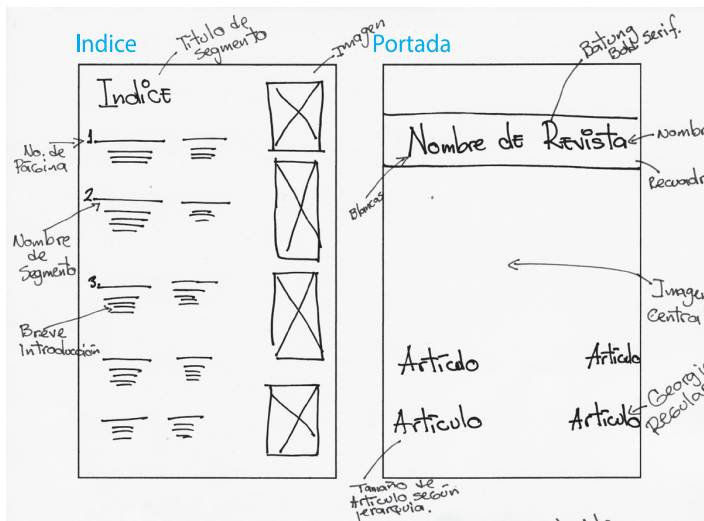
Indice

Titulo de segmento

Imagen

Portada

Batung Bold serif.

INDICE

No. de Pagina

1.

2.

Nombre de Segmento

3.

Breve Introducción

Nombre de Revista

Nomb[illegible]

Blancas

Recuadr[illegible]

Image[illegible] Centra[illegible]

Articulo

Articulo

Articulo

Articulo

Georgi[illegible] Regular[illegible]

Tamaño de Articulo según Jerarquia.